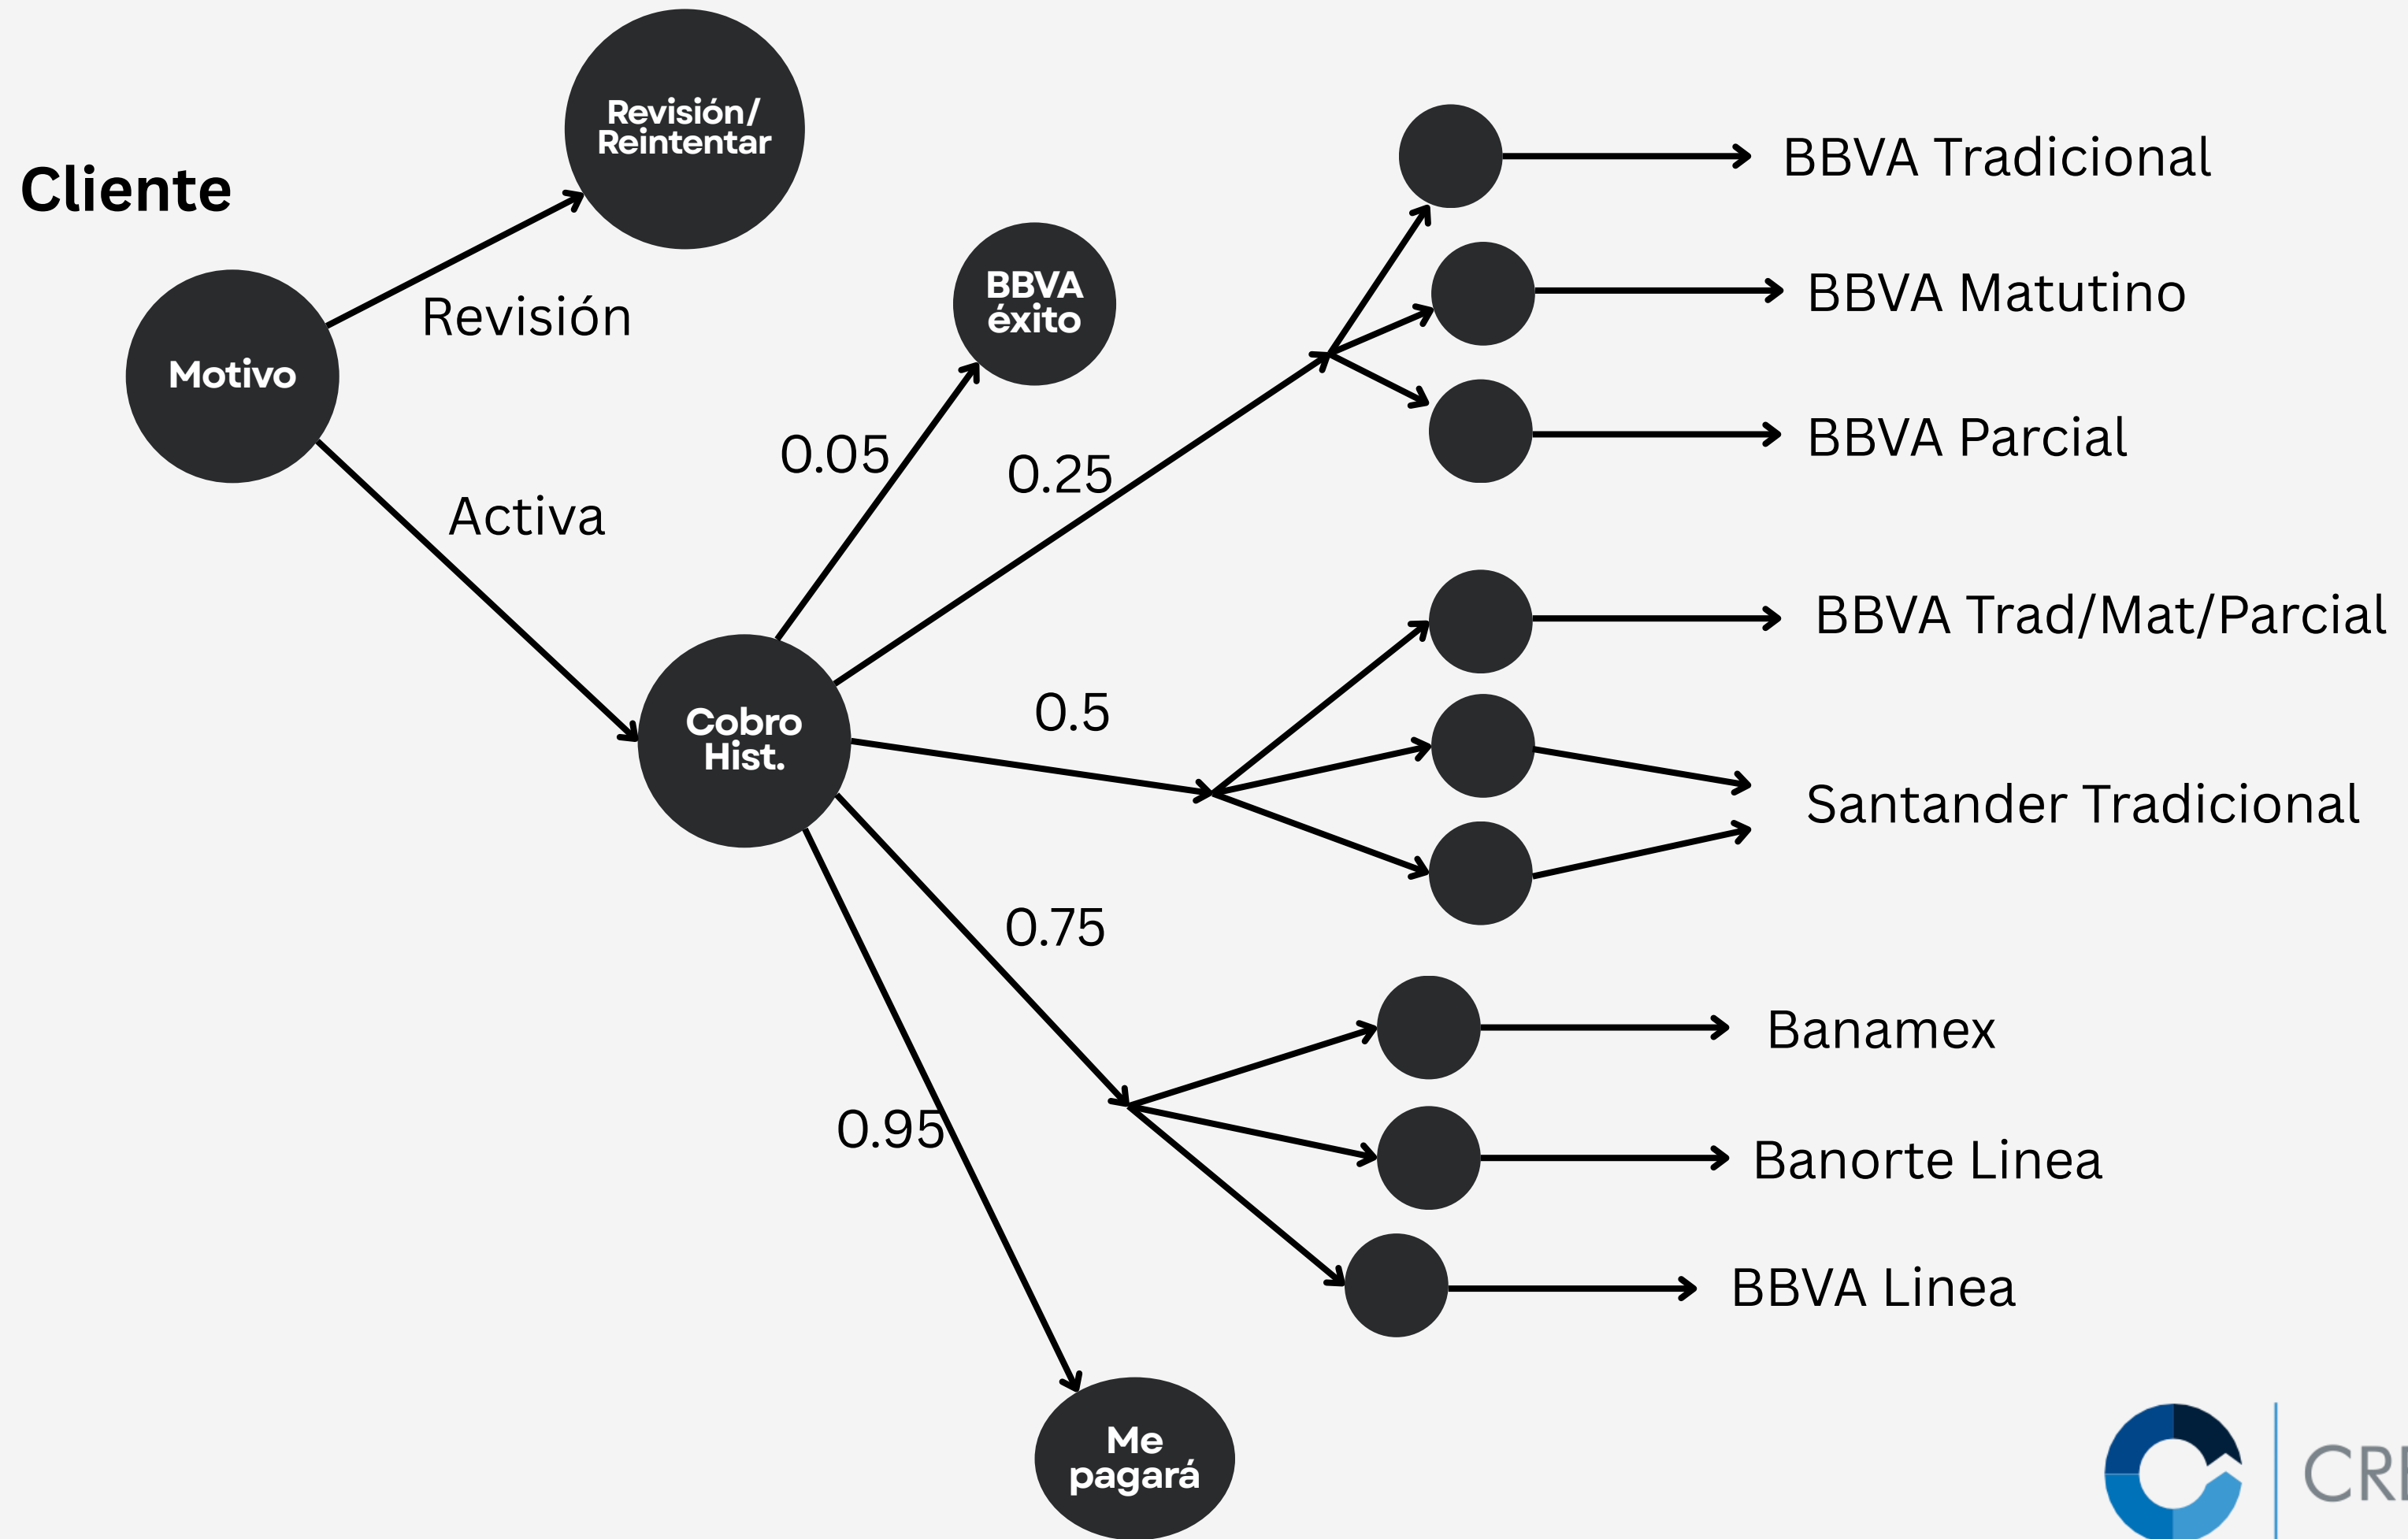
Cliente

Motivo

Revisión

Revisión/ Reintentar

Activa

Cobro Hist.

0.05

BBVA éxito

0.25

BBVA Tradicional

BBVA Matutino

BBVA Parcial

0.5

BBVA Trad/Mat/Parcial

Santander Tradicional

0.75

Banamex

Banorte Linea

BBVA Linea

0.95

Me pagará

CR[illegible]